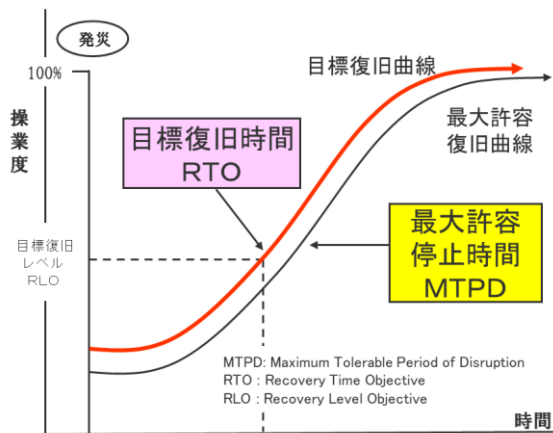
発災

100%

操業度

目標復旧曲線

最大許容復旧曲線

目標復旧時間
RTO

目標復旧レベル
RLO

最大許容停止時間
MTPD

MTPD: Maximum Tolerable Period of Disruption
RTO : Recovery Time Objective
RLO : Recovery Level Objective

時間